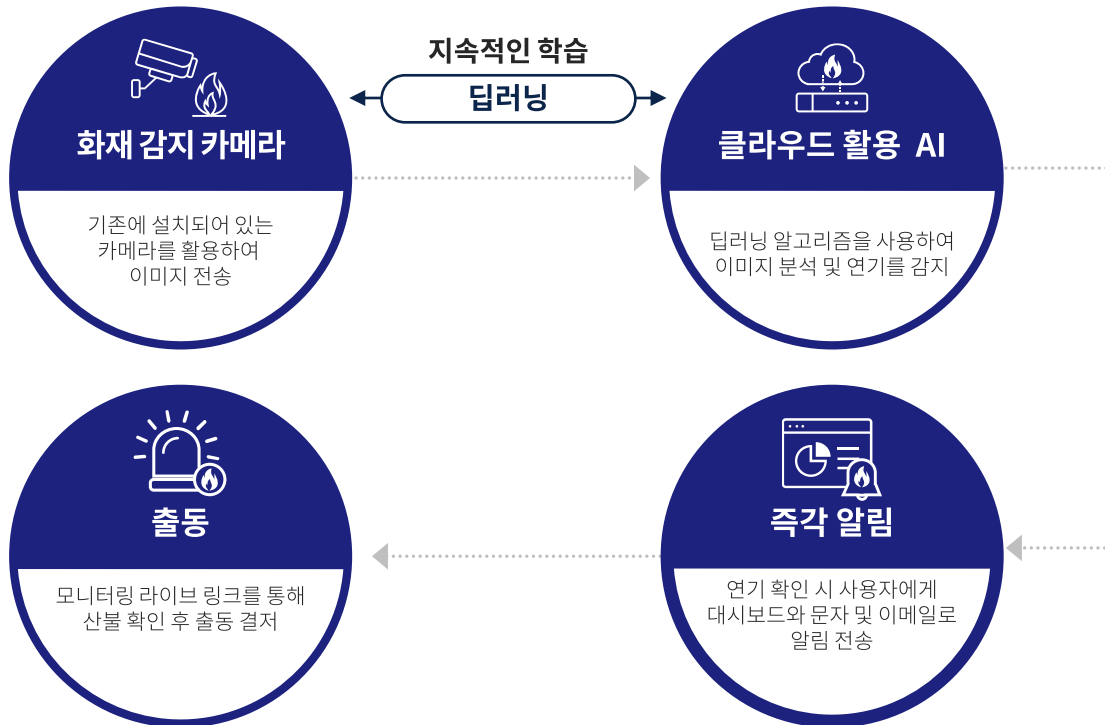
지속적인 학습

딥러닝

화재 감지 카메라

기존에 설치되어 있는 카메라를 활용하여 이미지 전송

클라우드 활용 AI

딥러닝 알고리즘을 사용하여 이미지 분석 및 연기를 감지

출동

모니터링 라이브 링크를 통해 산불 확인 후 출동 결저

즉각 알림

연기 확인 시 사용자에게 대시보드와 문자 및 이메일로 알림 전송